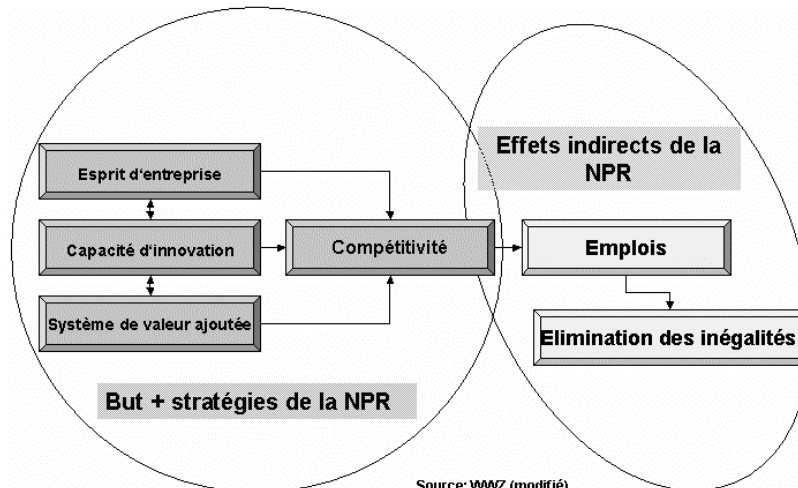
Effets indirects de la NPR

Esprit d'entreprise

Capacité d'innovation

Système de valeur ajoutée

Compétitivité

Emplois

Elimination des inégalités

But + stratégies de la NPR

Source: WWZ (modifié)